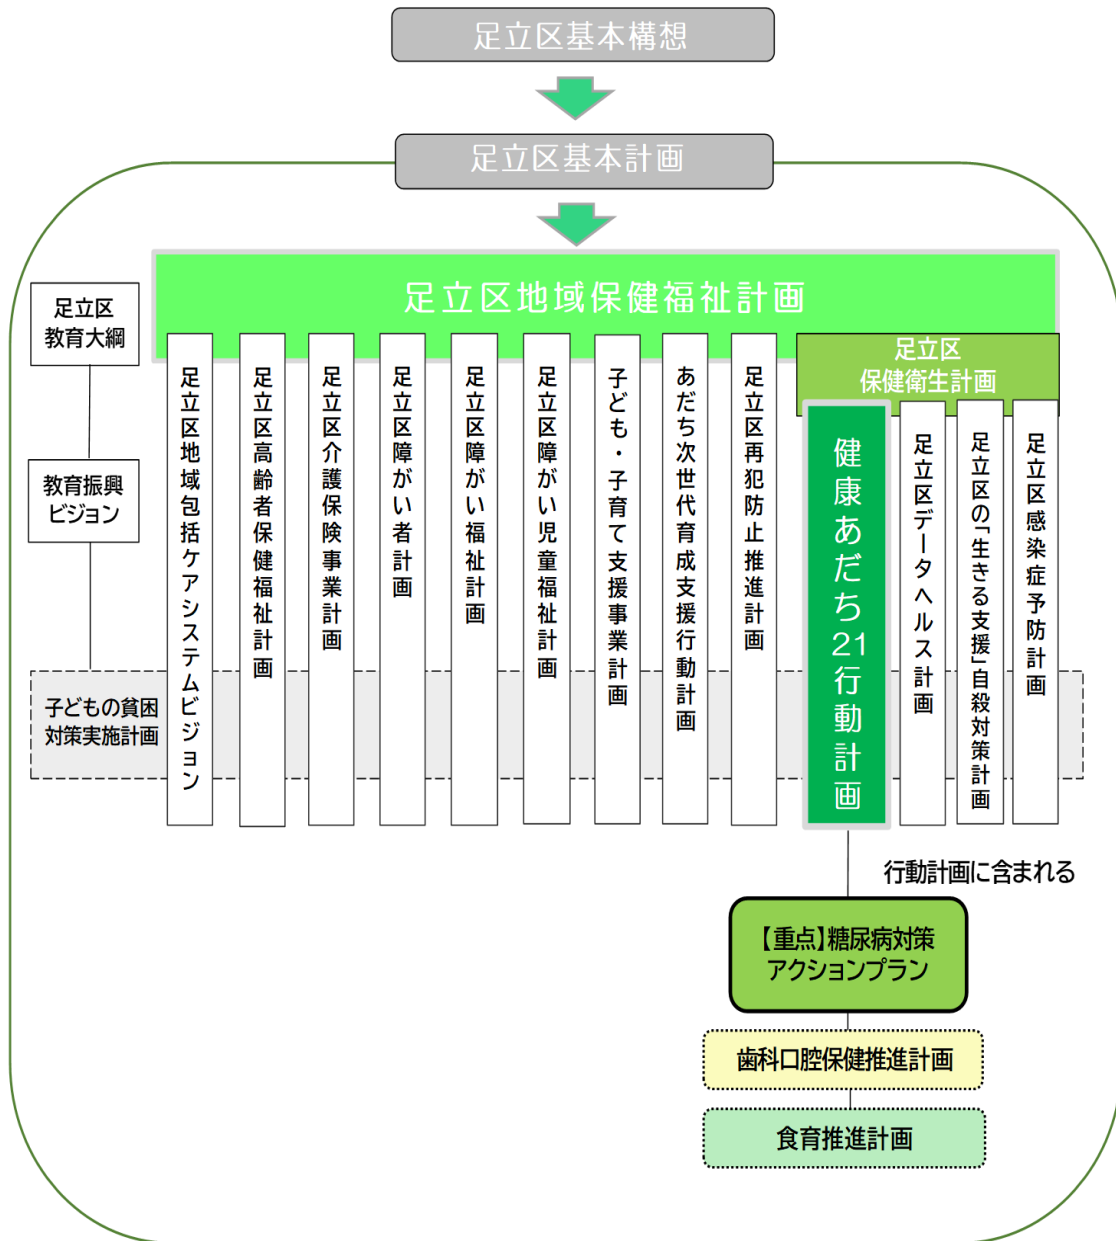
足立区基本構想

足立区基本計画

足立区地域保健福祉計画

足立区教育大綱

教育振興ビジョン

子どもの貧困対策実施計画

足立区地域包括ケアシステムビジョン

足立区高齢者保健福祉計画

足立区介護保険事業計画

足立区障がい者計画

足立区障がい福祉計画

足立区障がい児童福祉計画

子ども・子育て支援事業計画

あだち次世代育成支援行動計画

足立区再犯防止推進計画

足立区保健衛生計画

健康あだち21行動計画

足立区データヘルス計画

足立区の「生きる支援」自殺対策計画

足立区感染症予防計画

行動計画に含まれる

【重点】糖尿病対策アクションプラン

歯科口腔保健推進計画

食育推進計画